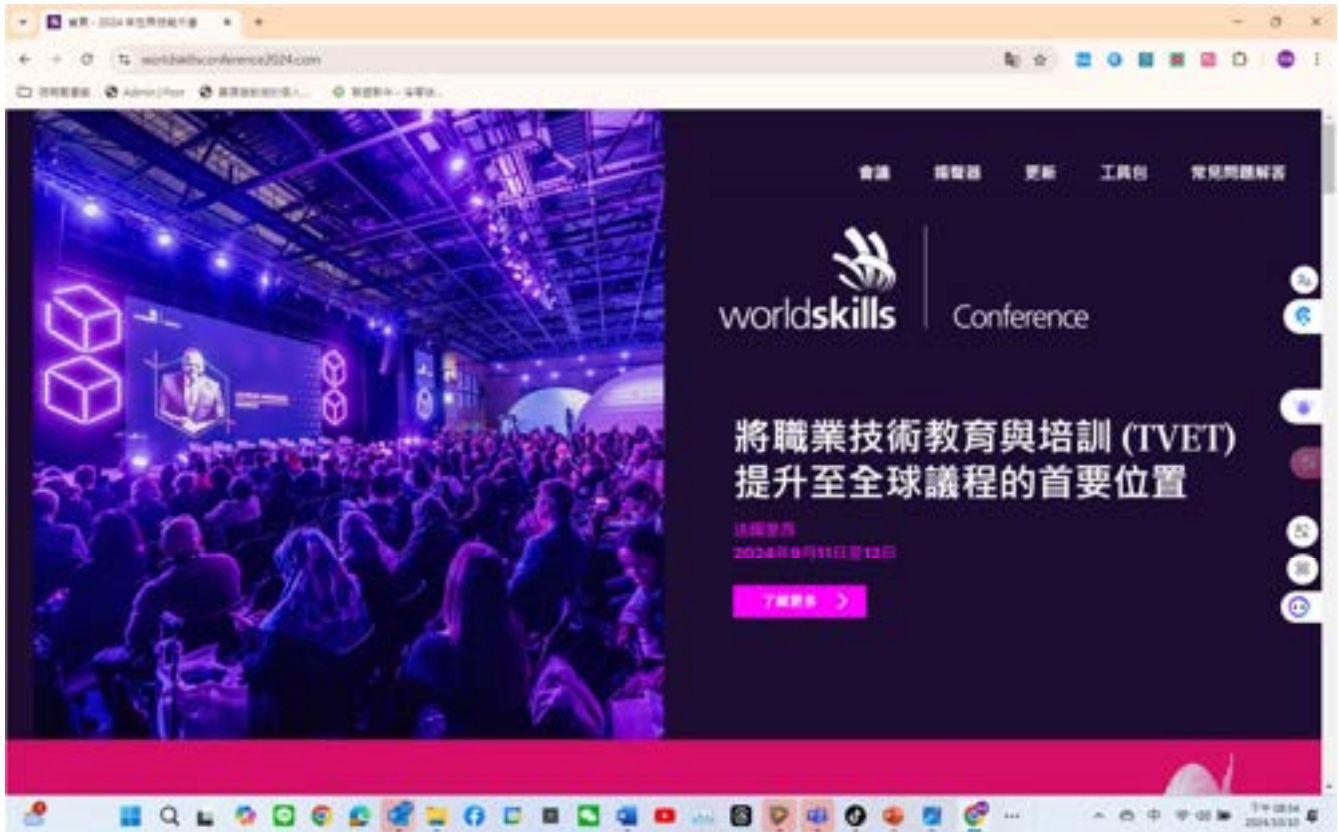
首頁 - 2024 年世界技能大會

worldskillsconference2024.com

Admin | Foxit

會議　播客器　更新　工具包　常見問題解答

worldskills | Conference

將職業技術教育與培訓 (TVET) 提升至全球議程的首要位置

法國里昂
2024年9月11日至12日

了解更多 >

下午 08:04
2024/10/10